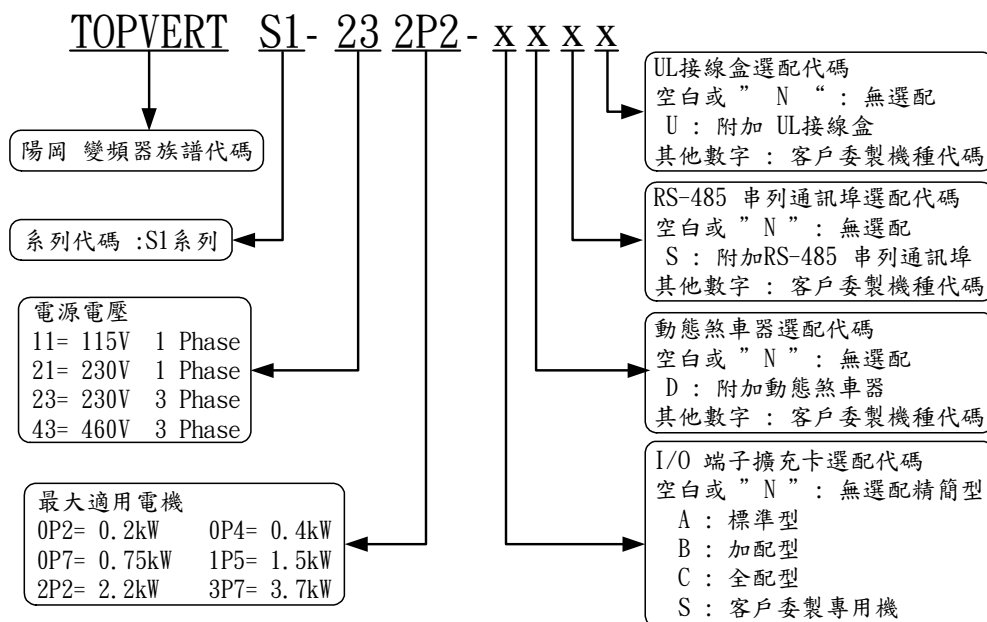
TOPVERT S1- 23 2P2 - x x x x

陽岡 變頻器族譜代碼

系列代碼 :S1系列

電源電壓
11= 115V 1 Phase
21= 230V 1 Phase
23= 230V 3 Phase
43= 460V 3 Phase

最大適用電機
0P2= 0.2kW 0P4= 0.4kW
0P7= 0.75kW 1P5= 1.5kW
2P2= 2.2kW 3P7= 3.7kW

UL接線盒選配代碼
空白或 ” N “ : 無選配
U : 附加 UL接線盒
其他數字 : 客戶委製機種代碼

RS-485 串列通訊埠選配代碼
空白或 ” N ” : 無選配
S : 附加RS-485 串列通訊埠
其他數字 : 客戶委製機種代碼

動態煞車器選配代碼
空白或 ” N ” : 無選配
D : 附加動態煞車器
其他數字 : 客戶委製機種代碼

I/O 端子擴充卡選配代碼
空白或 ” N ” : 無選配精簡型
A : 標準型
B : 加配型
C : 全配型
S : 客戶委製專用機